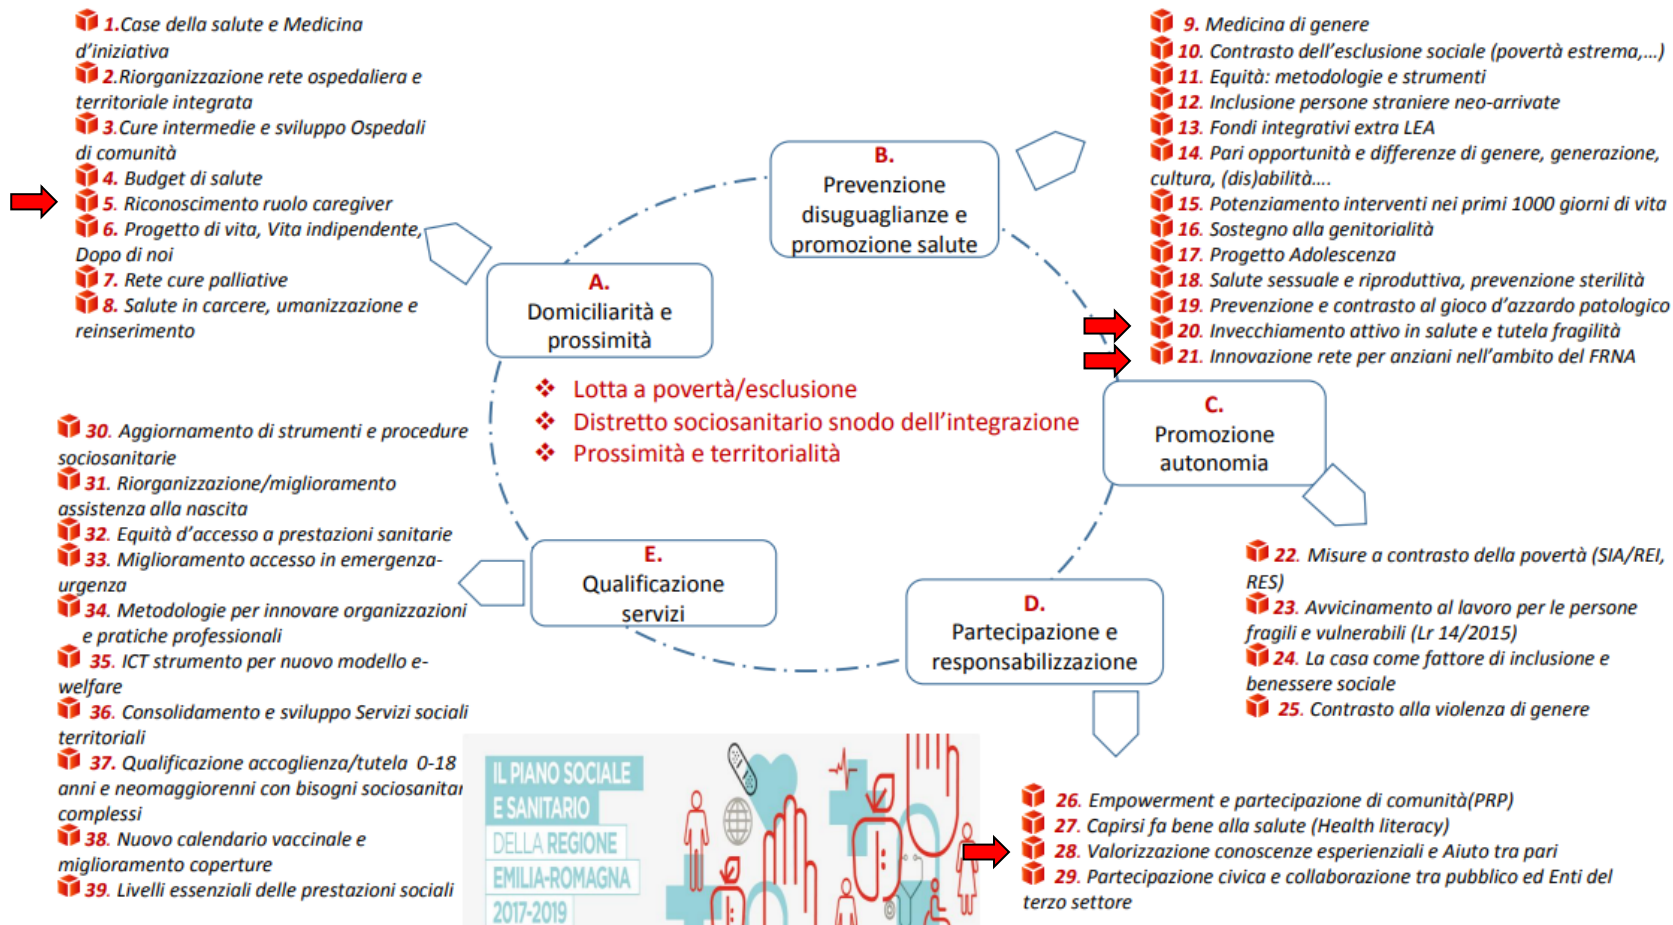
1.Case della salute e Medicina d'iniziativa
2.Riorganizzazione rete ospedaliera e territoriale integrata
3.Cure intermedie e sviluppo Ospedali di comunità
4. Budget di salute
5. Riconoscimento ruolo caregiver
6. Progetto di vita, Vita indipendente, Dopo di noi
7. Rete cure palliative
8. Salute in carcere, umanizzazione e reinserimento

9. Medicina di genere
10. Contrasto dell'esclusione sociale (povertà estrema,...)
11. Equità: metodologie e strumenti
12. Inclusione persone straniere neo-arrivate
13. Fondi integrativi extra LEA
14. Pari opportunità e differenze di genere, generazione, cultura, (dis)abilità....
15. Potenziamento interventi nei primi 1000 giorni di vita
16. Sostegno alla genitorialità
17. Progetto Adolescenza
18. Salute sessuale e riproduttiva, prevenzione sterilità
19. Prevenzione e contrasto al gioco d'azzardo patologico
20. Invecchiamento attivo in salute e tutela fragilità
21. Innovazione rete per anziani nell'ambito del FRNA

B.
Prevenzione disuguaglianze e promozione salute

A.
Domiciliarità e prossimità

Lotta a povertà/esclusione
Distretto sociosanitario snodo dell'integrazione
Prossimità e territorialità

C.
Promozione autonomia

30. Aggiornamento di strumenti e procedure sociosanitarie
31. Riorganizzazione/miglioramento assistenza alla nascita
32. Equità d'accesso a prestazioni sanitarie
33. Miglioramento accesso in emergenza-urgenza
34. Metodologie per innovare organizzazioni e pratiche professionali
35. ICT strumento per nuovo modello e-welfare
36. Consolidamento e sviluppo Servizi sociali territoriali
37. Qualificazione accoglienza/tutela 0-18 anni e neomaggiorenni con bisogni sociosanitar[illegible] complessi
38. Nuovo calendario vaccinale e miglioramento coperture
39. Livelli essenziali delle prestazioni sociali

E.
Qualificazione servizi

D.
Partecipazione e responsabilizzazione

22. Misure a contrasto della povertà (SIA/REI, RES)
23. Avvicinamento al lavoro per le persone fragili e vulnerabili (Lr 14/2015)
24. La casa come fattore di inclusione e benessere sociale
25. Contrasto alla violenza di genere

IL PIANO SOCIALE E SANITARIO DELLA REGIONE EMILIA-ROMAGNA 2017-2019

26. Empowerment e partecipazione di comunità(PRP)
27. Capirsi fa bene alla salute (Health literacy)
28. Valorizzazione conoscenze esperienziali e Aiuto tra pari
29. Partecipazione civica e collaborazione tra pubblico ed Enti del terzo settore